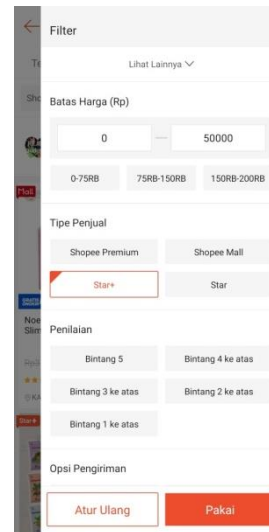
Filter

Lihat Lainnya

Batas Harga (Rp)

0 — 50000

0-75RB
75RB-150RB
150RB-200RB

Tipe Penjual

Shopee Premium
Shopee Mall
Star+
Star

Penilaian

Bintang 5
Bintang 4 ke atas
Bintang 3 ke atas
Bintang 2 ke atas
Bintang 1 ke atas

Opsi Pengiriman

Atur Ulang
Pakai